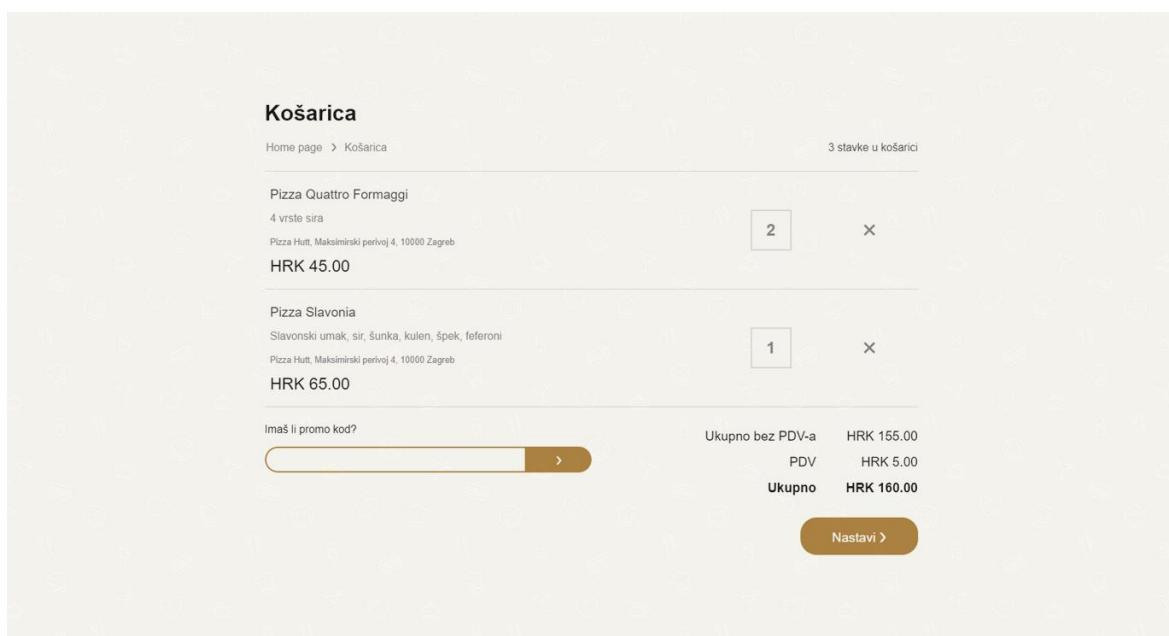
Košarica

Home page > Košarica

3 stavke u košarici

Pizza Quattro Formaggi

4 vrste sira

Pizza Hutt, Maksimirski perivoj 4, 10000 Zagreb

HRK 45.00

2

×

Pizza Slavonia

Slavonski umak, sir, šunka, kulen, špek, feferoni

Pizza Hutt, Maksimirski perivoj 4, 10000 Zagreb

HRK 65.00

1

×

Imaš li promo kod?

>

| | |
|---|---|
| Ukupno bez PDV-a | HRK 155.00 |
| PDV | HRK 5.00 |
| **Ukupno** | **HRK 160.00** |

Nastavi >